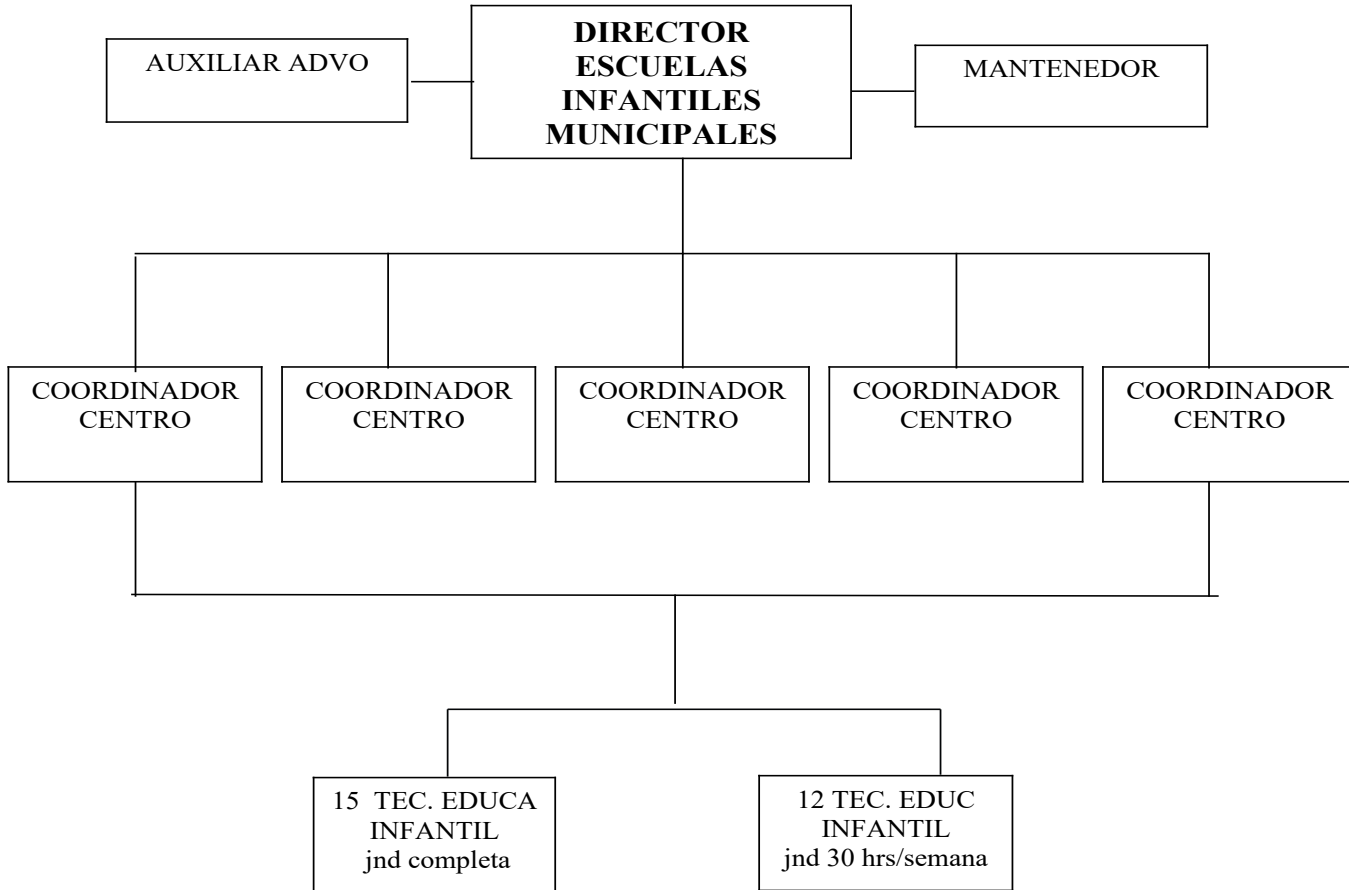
AUXILIAR ADVO

DIRECTOR
ESCUELAS
INFANTILES
MUNICIPALES

MANTENEDOR

COORDINADOR CENTRO

COORDINADOR CENTRO

COORDINADOR CENTRO

COORDINADOR CENTRO

COORDINADOR CENTRO

15 TEC. EDUCA INFANTIL jnd completa

12 TEC. EDUC INFANTIL jnd 30 hrs/semana